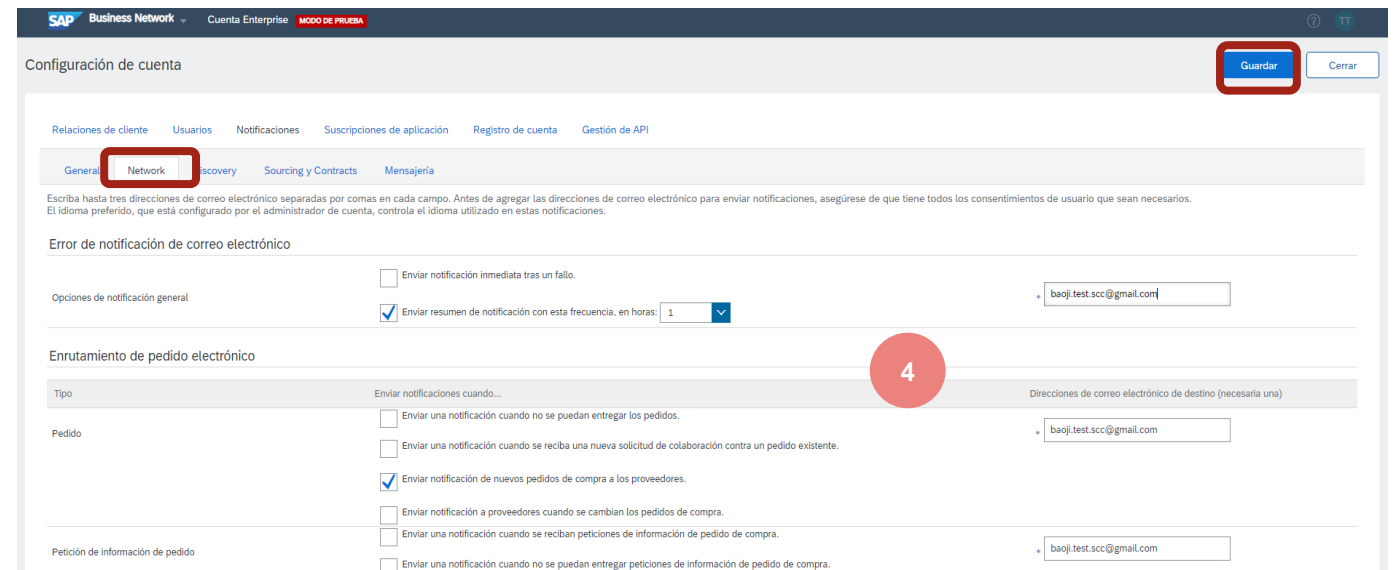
SAP Business Network Cuenta Enterprise MODO DE PRUEBA

? TT

Configuración de cuenta

Guardar Cerrar

Relaciones de cliente Usuarios Notificaciones Suscripciones de aplicación Registro de cuenta Gestión de API

General Network Discovery Sourcing y Contracts Mensajería

Escriba hasta tres direcciones de correo electrónico separadas por comas en cada campo. Antes de agregar las direcciones de correo electrónico para enviar notificaciones, asegúrese de que tiene todos los consentimientos de usuario que sean necesarios.
El idioma preferido, que está configurado por el administrador de cuenta, controla el idioma utilizado en estas notificaciones.

Error de notificación de correo electrónico

Opciones de notificación general

Enviar notificación inmediata tras un fallo.

Enviar resumen de notificación con esta frecuencia, en horas: 1

* baoji.test.scc@gmail.com

Enrutamiento de pedido electrónico

4

| Tipo | Enviar notificaciones cuando... | Direcciones de correo electrónico de destino (necesaria una) |
|---|---|---|
| Pedido | Enviar una notificación cuando no se puedan entregar los pedidos.<br>Enviar una notificación cuando se reciba una nueva solicitud de colaboración contra un pedido existente.<br>Enviar notificación de nuevos pedidos de compra a los proveedores.<br>Enviar notificación a proveedores cuando se cambian los pedidos de compra. | * baoji.test.scc@gmail.com |
| Petición de información de pedido | Enviar una notificación cuando se reciban peticiones de información de pedido de compra.<br>Enviar una notificación cuando no se puedan entregar peticiones de información de pedido de compra. | * baoji.test.scc@gmail.com |